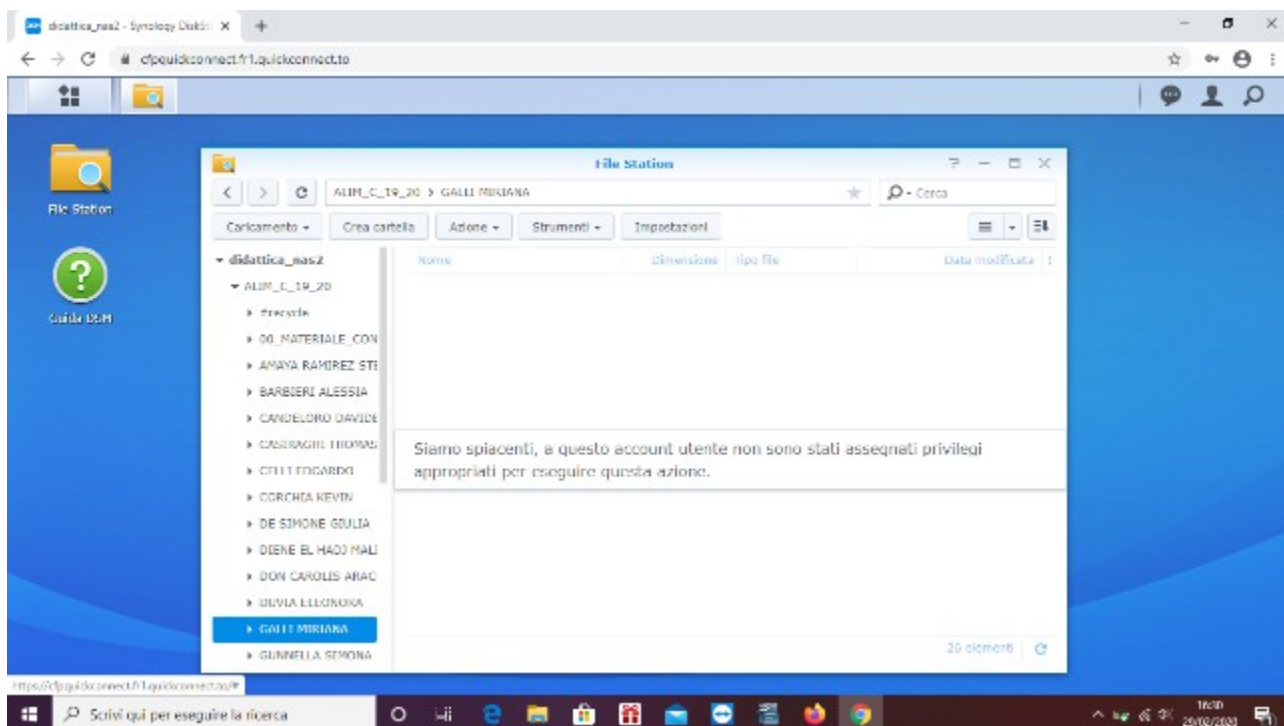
didattica_nas2 - Synology DiskStation ×

cfpquickconnect.fr1.quickconnect.to

File Station

Guida DSM

File Station

ALIM_C_19_20 > GALLI MIRIANA

Cerca

Caricamento ▾ Crea cartella Azione ▾ Strumenti ▾ Impostazioni

▾ didattica_nas2
▾ ALIM_C_19_20
▸ #recycle
▸ 00_MATERIALE_CON
▸ AMAYA RAMIREZ STE
▸ BARBIERI ALESSIA
▸ CANDELORO DAVIDE
▸ CASIRAGHI THOMAS
▸ CELLI EDGARDO
▸ CORCHIA KEVIN
▸ DE SIMONE GIULIA
▸ DIENE EL HADJ MALI
▸ DON CAROLIS ARAC
▸ DUVIA ELEONORA
▸ GALLI MIRIANA
▸ GUNNELLA SIMONA

Nome Dimensione Tipo file Data modificata

Siamo spiacenti, a questo account utente non sono stati assegnati privilegi appropriati per eseguire questa azione.

20 elementi

https://cfpquickconnect.fr1.quickconnect.to/#

Scrivi qui per eseguire la ricerca

16:10
20/03/2020